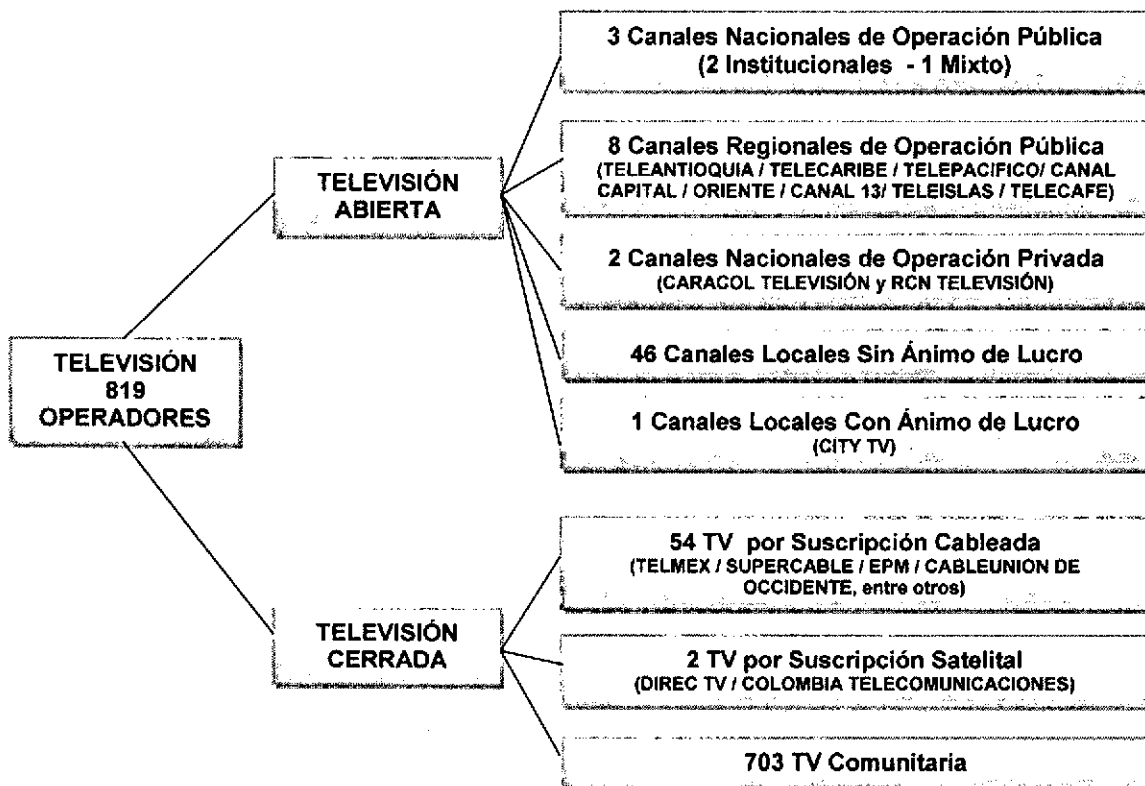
TELEVISIÓN
819
OPERADORES

TELEVISIÓN ABIERTA

3 Canales Nacionales de Operación Pública
(2 Institucionales - 1 Mixto)

8 Canales Regionales de Operación Pública
(TELEANTIOQUIA / TELECARIBE / TELEPACIFICO/ CANAL CAPITAL / ORIENTE / CANAL 13/ TELEISLAS / TELECAFE)

2 Canales Nacionales de Operación Privada
(CARACOL TELEVISIÓN y RCN TELEVISIÓN)

46 Canales Locales Sin Ánimo de Lucro

1 Canales Locales Con Ánimo de Lucro
(CITY TV)

TELEVISIÓN CERRADA

54 TV por Suscripción Cableada
(TELMEX / SUPERCABLE / EPM / CABLEUNION DE OCCIDENTE, entre otros)

2 TV por Suscripción Satelital
(DIREC TV / COLOMBIA TELECOMUNICACIONES)

703 TV Comunitaria